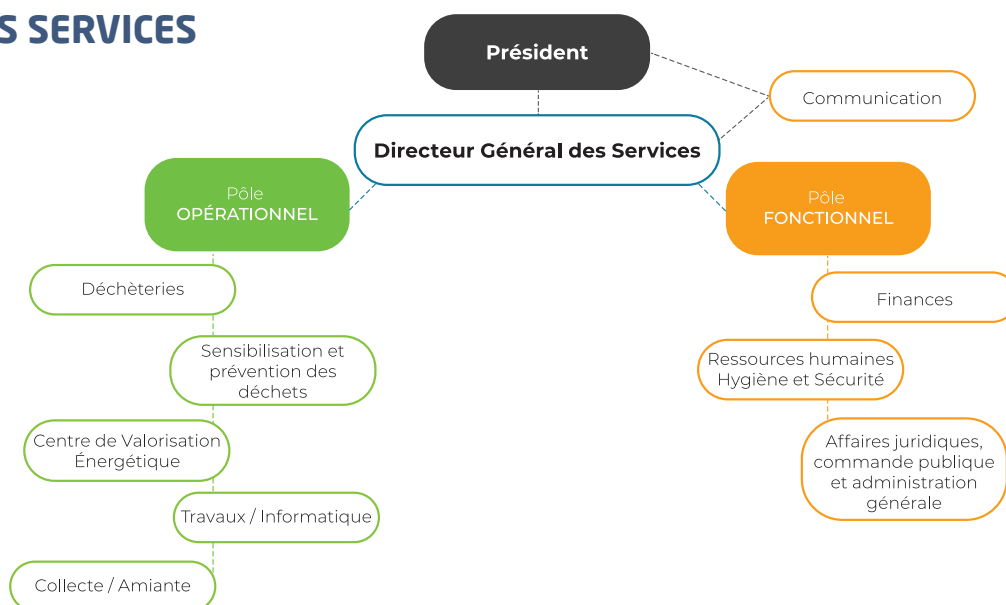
S SERVICES

Président

Communication

Directeur Général des Services

Pôle
OPÉRATIONNEL

Pôle
FONCTIONNEL

Déchèteries

Sensibilisation et prévention des déchets

Centre de Valorisation Énergétique

Travaux / Informatique

Collecte / Amiante

Finances

Ressources humaines Hygiène et Sécurité

Affaires juridiques, commande publique et administration générale